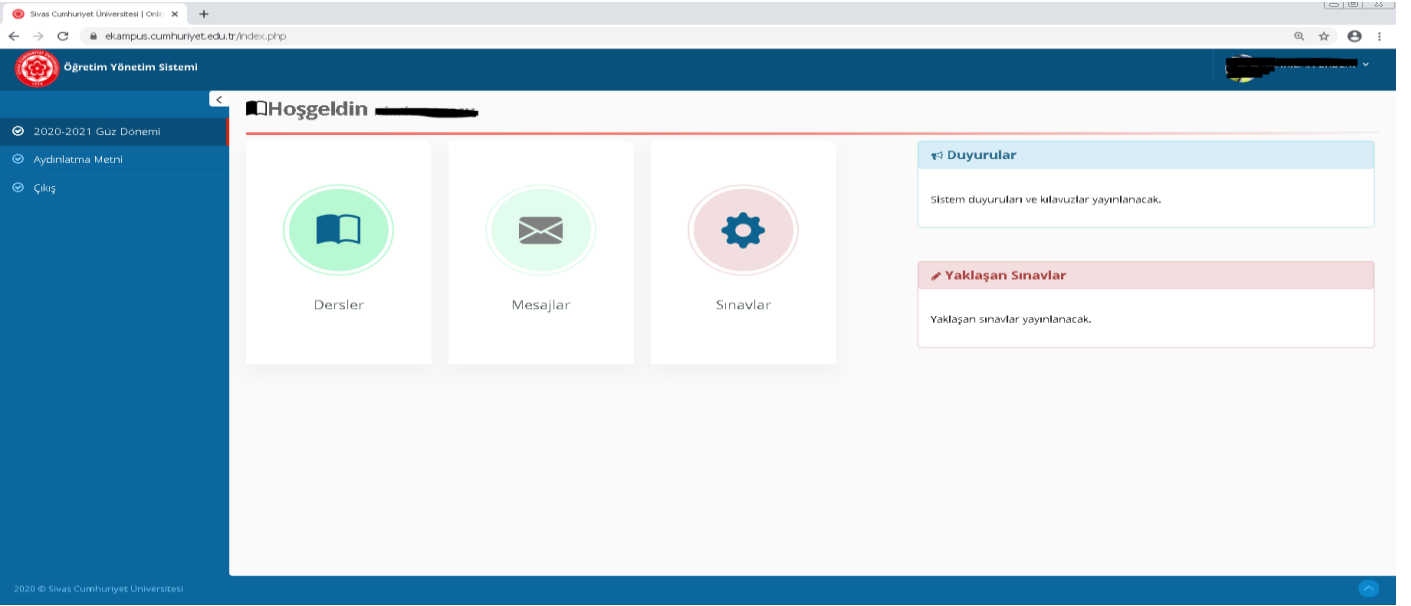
Sivas Cumhuriyet Üniversitesi | Onli ×
+
ekampus.cumhuriyet.edu.tr/index.php

Öğretim Yönetim Sistemi

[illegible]

2020-2021 Güz Dönemi
Aydınlatma Metni
Çıkış

Hoşgeldin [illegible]

Dersler
Mesajlar
Sınavlar

Duyurular
Sistem duyuruları ve kılavuzlar yayınlanacak.

Yaklaşan Sınavlar
Yaklaşan sınavlar yayınlanacak.

2020 © Sivas Cumhuriyet Üniversitesi